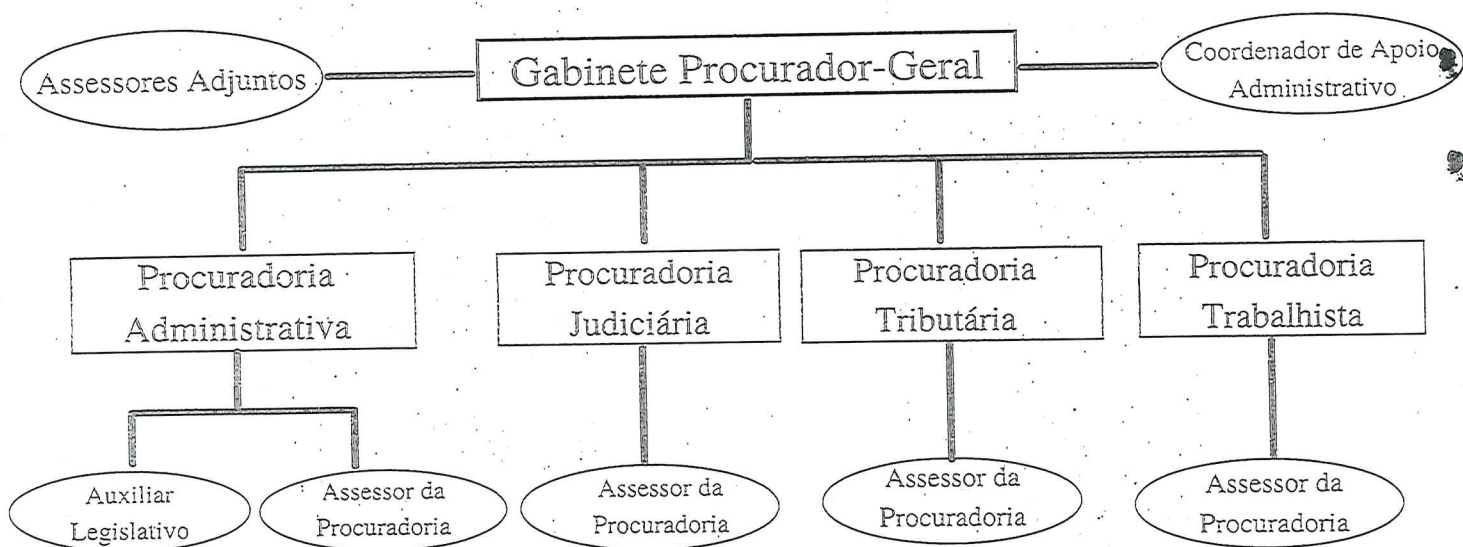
Assessores Adjuntos

Gabinete Procurador-Geral

Coordenador de Apoio Administrativo

Procuradoria Administrativa

Procuradoria Judiciária

Procuradoria Tributária

Procuradoria Trabalhista

Auxiliar Legislativo

Assessor da Procuradoria

Assessor da Procuradoria

Assessor da Procuradoria

Assessor da Procuradoria